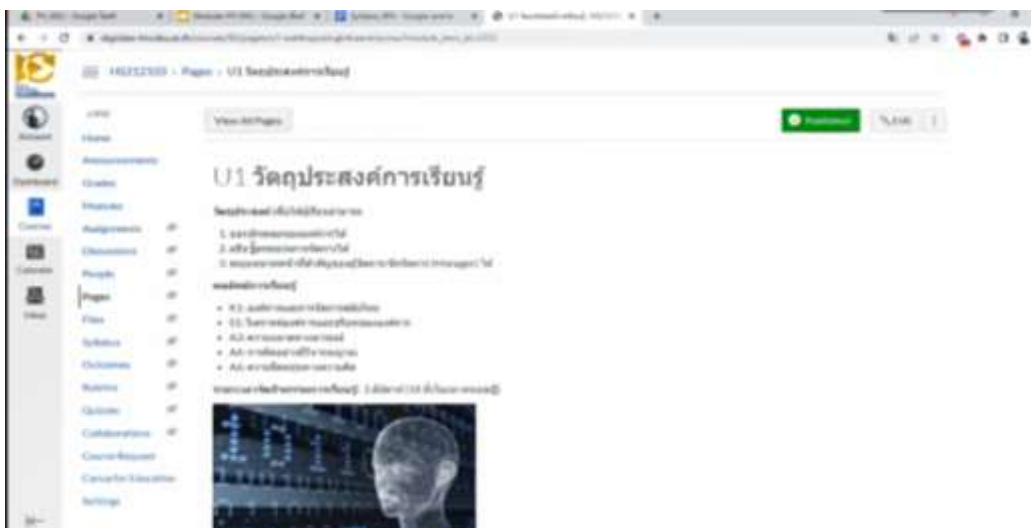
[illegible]

HS212103 › Pages › U1 วัตถุประสงค์การเรียนรู้

Account
Dashboard
Courses
Calendar
Inbox

Home
Announcements
Grades
Modules
Assignments
Discussions
People
Pages
Files
Syllabus
Outcomes
Rubrics
Quizzes
Collaborations
Course Request
Canvas for Education
Settings

View All Pages

Published

Edit

U1 วัตถุประสงค์การเรียนรู้

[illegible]

1. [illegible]
2. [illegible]
3. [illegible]

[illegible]

• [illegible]
• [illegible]
• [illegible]
• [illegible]
• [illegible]

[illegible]